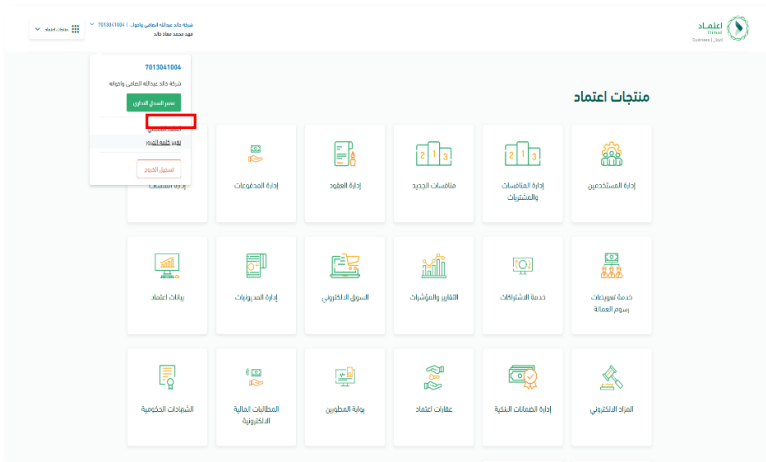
اعتماد
Etimad
Business | Label

منتجات اعتماد

7013041004 | شركة خالد عبدالله العاني واخواه
فهد محمد عماد خالد

7013041004
شركة خالد عبدالله العاني واخوانه
تغيير المدخل الاداري
الملف الشخصي
تغيير كلمة المرور
تسجيل الخروج

إدارة المستخدمين
إدارة المنافسات والمشتريات
منافسات الجديد
إدارة العقود
إدارة المدفوعات
إدارة المنافسات

خدمة تسويات رسوم العمالة
خدمة الاشتراكات
التقارير والمؤشرات
السوق الالكتروني
إدارة المحروقات
بيانات اعتماد

المزاد الالكتروني
إدارة الضمانات البنكية
عقارات اعتماد
بوابة المطورين
المطالبات المالية الالكترونية
الشهادات الحكومية